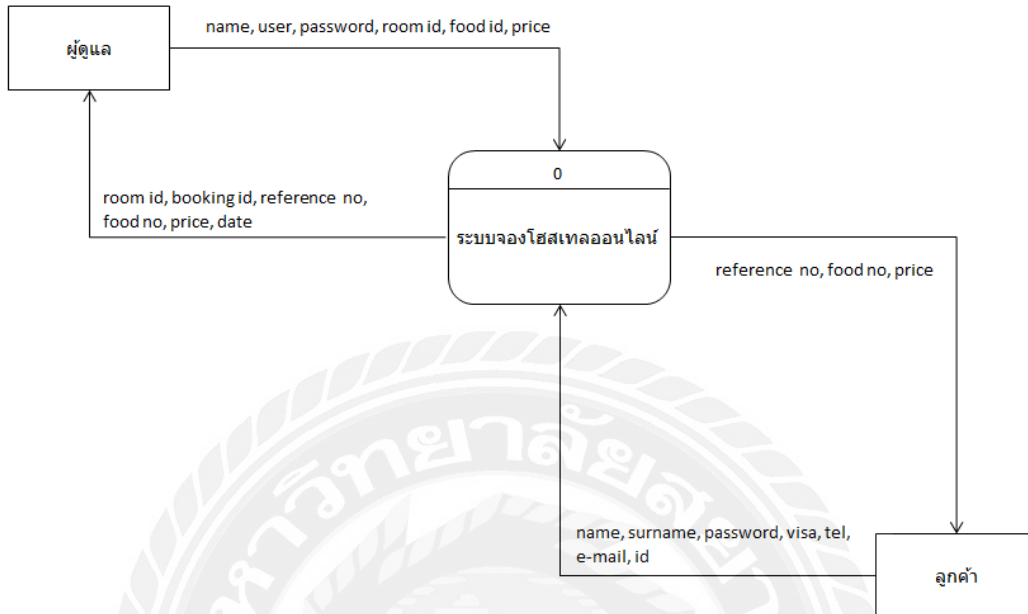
ผู้ดูแล

name, user, password, room id, food id, price

0

ระบบจองโฮสเทลออนไลน์

room id, booking id, reference no, food no, price, date

reference no, food no, price

name, surname, password, visa, tel, e-mail, id

ลูกค้า

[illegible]